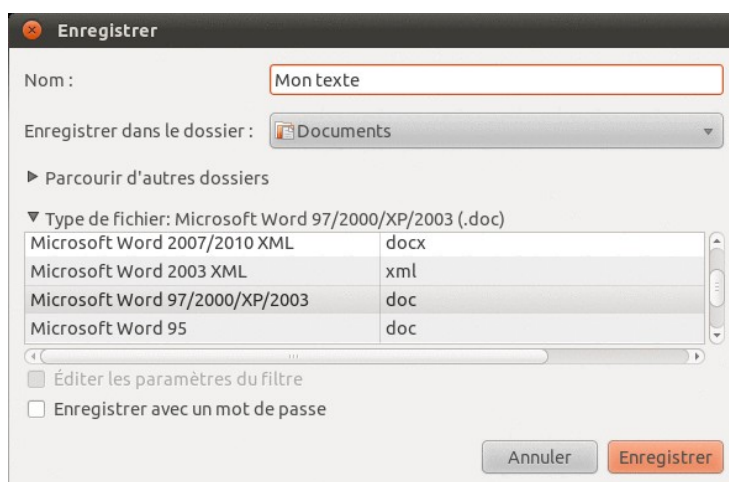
Enregistrer

Nom : Mon texte

Enregistrer dans le dossier : Documents

▶ Parcourir d'autres dossiers

▼ Type de fichier: Microsoft Word 97/2000/XP/2003 (.doc)

| | |
|---|---|
| Microsoft Word 2007/2010 XML | docx |
| Microsoft Word 2003 XML | xml |
| Microsoft Word 97/2000/XP/2003 | doc |
| Microsoft Word 95 | doc |

Éditer les paramètres du filtre

Enregistrer avec un mot de passe

Annuler Enregistrer